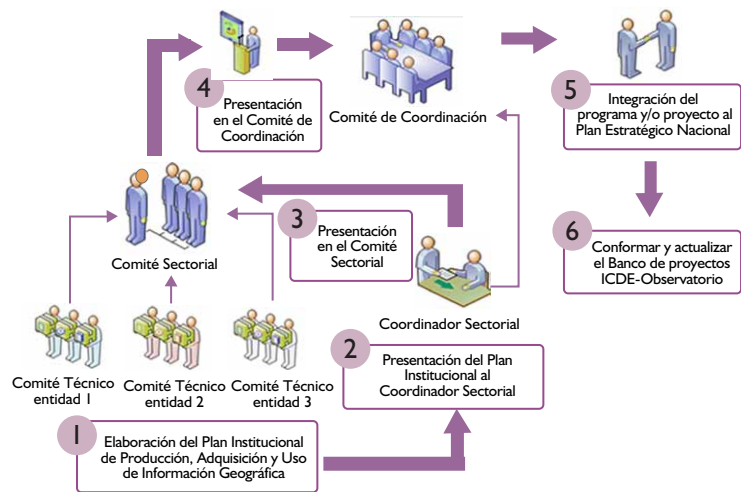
4 Presentación en el Comité de Coordinación

Comité de Coordinación

5 Integración del programa y/o proyecto al Plan Estratégico Nacional

Comité Sectorial

3 Presentación en el Comité Sectorial

6 Conformar y actualizar el Banco de proyectos ICDE-Observatorio

Coordinador Sectorial

2 Presentación del Plan Institucional al Coordinador Sectorial

Comité Técnico entidad 1

Comité Técnico entidad 2

Comité Técnico entidad 3

1 Elaboración del Plan Institucional de Producción, Adquisición y Uso de Información Geográfica